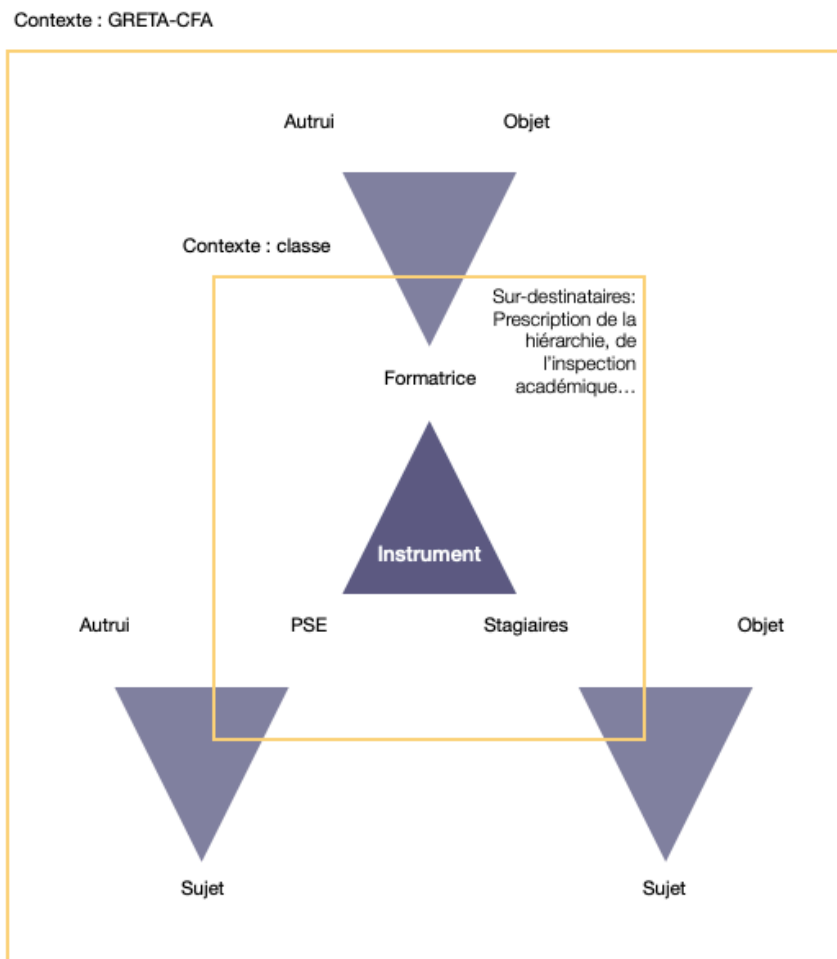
Contexte : GRETA-CFA

Autrui

Objet

Contexte : classe

Sur-destinataires: Prescription de la hiérarchie, de l'inspection académique…

Formatrice

Instrument

Autrui

PSE

Stagiaires

Objet

Sujet

Sujet